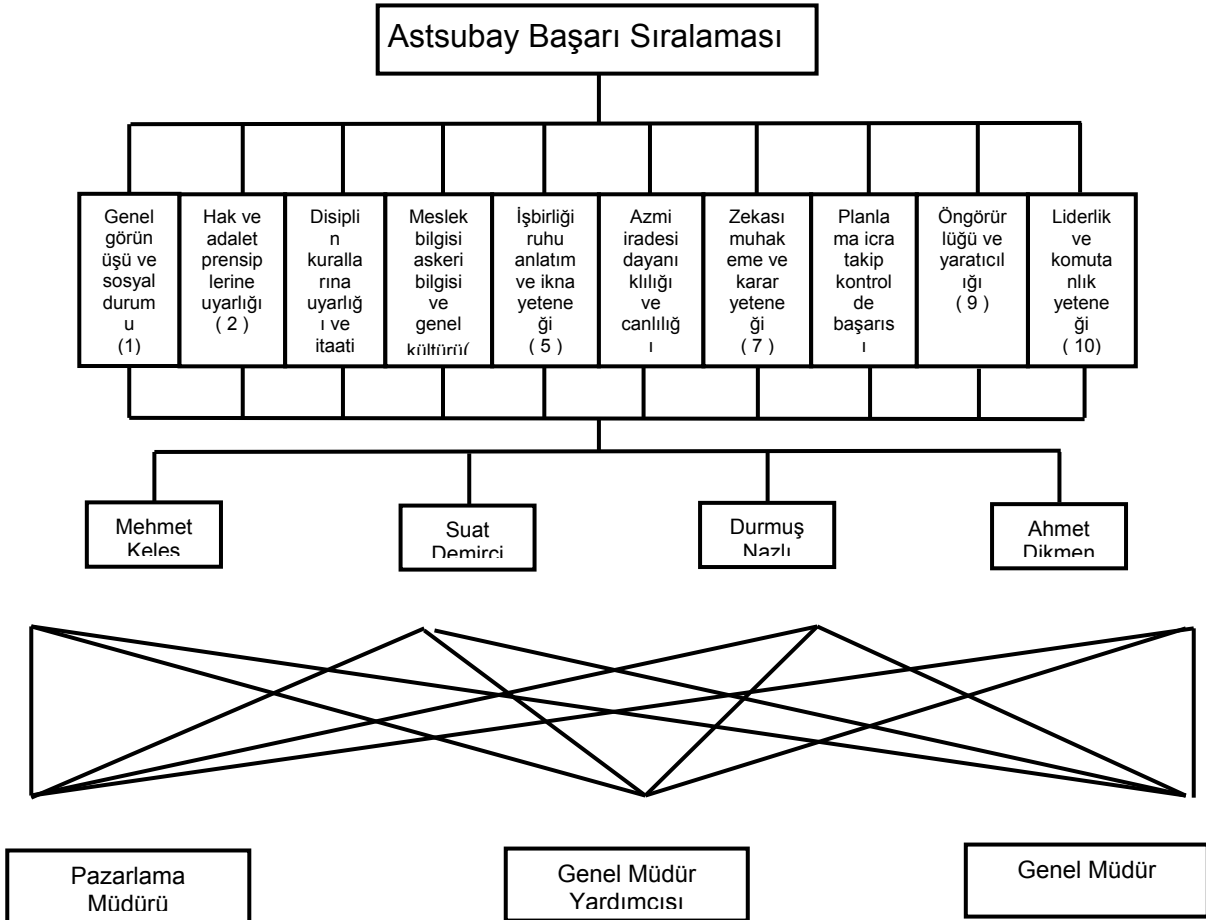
Astsubay Başarı Sıralaması

Genel görünüşü ve sosyal durumu (1)

Hak ve adalet prensiplerine uyarlığı ( 2 )

Disiplin kurallarına uyarlığı ve itaati

Meslek bilgisi askeri bilgisi ve genel kültürü(

İşbirliği ruhu anlatım ve ikna yeteneği ( 5 )

Azmi iradesi dayanıklılığı ve canlılığı

Zekası muhakeme ve karar yeteneği ( 7 )

Planlama icra takip kontrol de başarısı

Öngörürlüğü ve yaratıcılığı ( 9 )

Liderlik ve komutanlık yeteneği ( 10)

Mehmet Keleş

Suat Demirci

Durmuş Nazlı

Ahmet Dikmen

Pazarlama Müdürü

Genel Müdür Yardımcısı

Genel Müdür